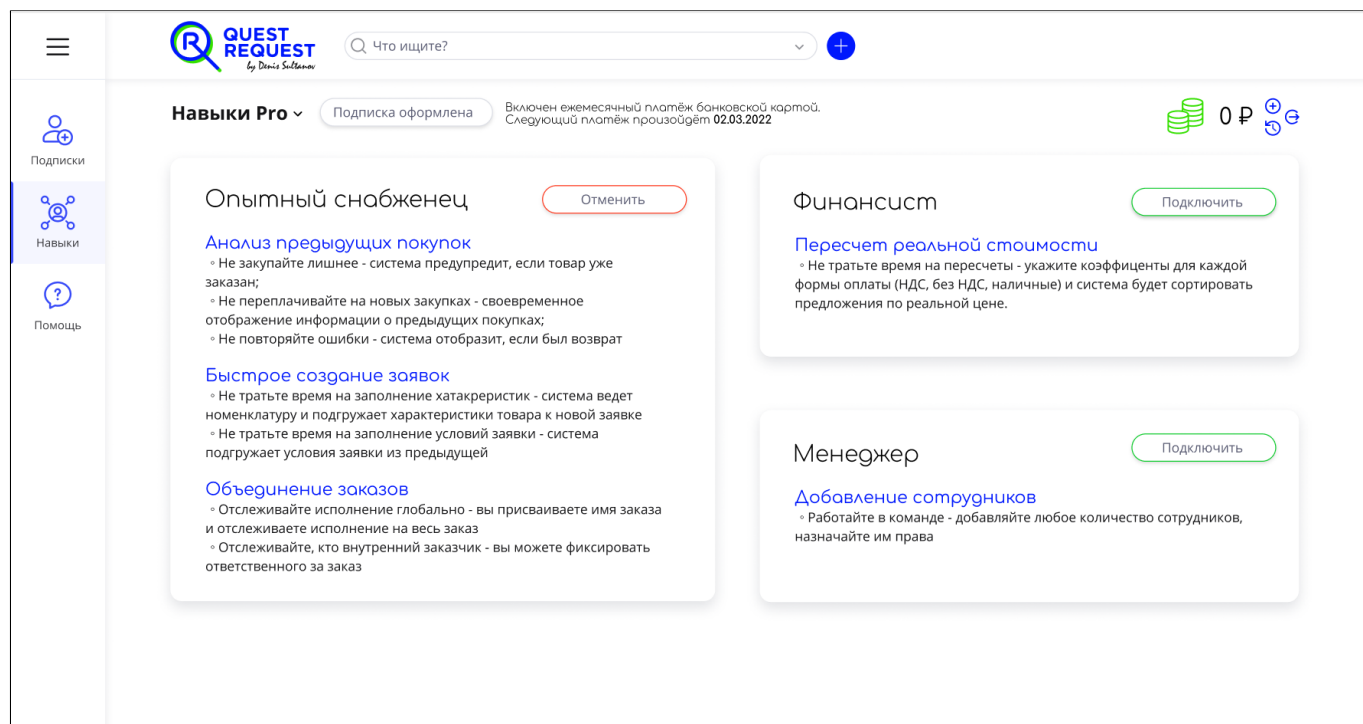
QUEST REQUEST
by Denis Sultanov

Что ищите?

Подписки

Навыки

Помощь

Навыки Pro

Подписка оформлена

Включен ежемесячный платёж банковской картой.
Следующий платёж произойдёт 02.03.2022

0 ₽

Опытный снабженец

Отменить

Анализ предыдущих покупок
◦ Не закупайте лишнее - система предупредит, если товар уже заказан;
◦ Не переплачивайте на новых закупках - своевременное отображение информации о предыдущих покупках;
◦ Не повторяйте ошибки - система отобразит, если был возврат

Быстрое создание заявок
◦ Не тратьте время на заполнение хатакреристик - система ведет номенклатуру и подгружает характеристики товара к новой заявке
◦ Не тратьте время на заполнение условий заявки - система подгружает условия заявки из предыдущей

Объединение заказов
◦ Отслеживайте исполнение глобально - вы присваиваете имя заказа и отслеживаете исполнение на весь заказ
◦ Отслеживайте, кто внутренний заказчик - вы можете фиксировать ответственного за заказ

Финансист

Подключить

Пересчет реальной стоимости
◦ Не тратьте время на пересчеты - укажите коэффиценты для каждой формы оплаты (НДС, без НДС, наличные) и система будет сортировать предложения по реальной цене.

Менеджер

Подключить

Добавление сотрудников
◦ Работайте в команде - добавляйте любое количество сотрудников, назначайте им права